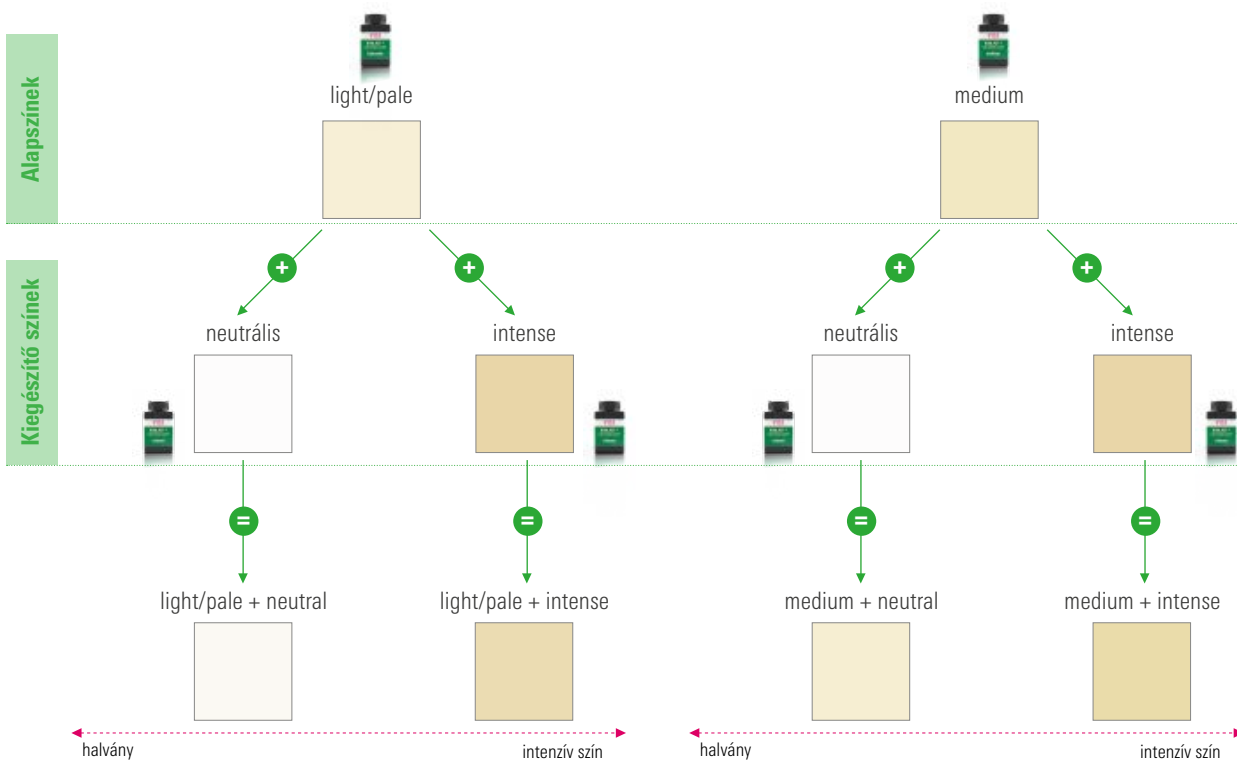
Alapszínek

light/pale

medium

Kiegészítő színek

+

+

+

+

neutrális

intense

neutrális

intense

=

=

=

=

light/pale + neutral

light/pale + intense

medium + neutral

medium + intense

halvány

intenzív szín

halvány

intenzív szín